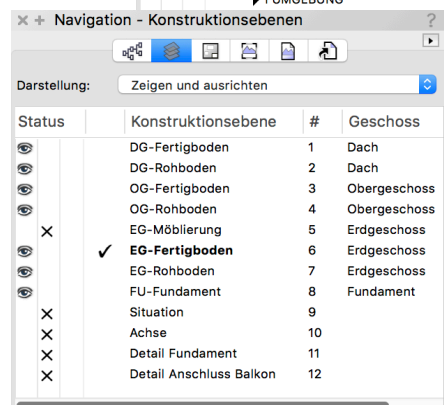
Navigation - Konstruktionsebenen

Darstellung: Zeigen und ausrichten

| Status | | Konstruktionsebene | # | Geschoss |
|---|---|---|---|---|
| | | DG-Fertigboden | 1 | Dach |
| | | DG-Rohboden | 2 | Dach |
| | | OG-Fertigboden | 3 | Obergeschoss |
| | | OG-Rohboden | 4 | Obergeschoss |
| × | | EG-Möblierung | 5 | Erdgeschoss |
| | ✓ | **EG-Fertigboden** | 6 | Erdgeschoss |
| | | EG-Rohboden | 7 | Erdgeschoss |
| | | FU-Fundament | 8 | Fundament |
| × | | Situation | 9 | |
| × | | Achse | 10 | |
| × | | Detail Fundament | 11 | |
| × | | Detail Anschluss Balkon | 12 | |